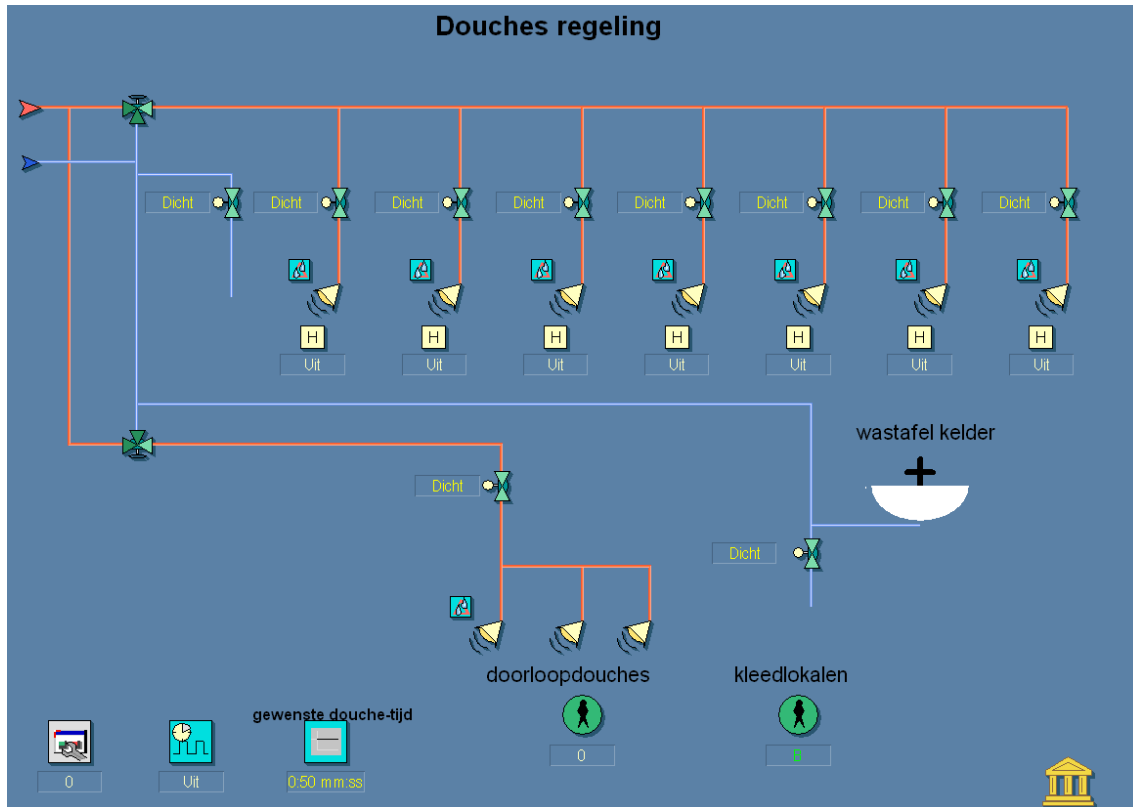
Douches regeling

Dicht Dicht Dicht Dicht Dicht Dicht Dicht Dicht

H H H H H H H

Uit Uit Uit Uit Uit Uit Uit

wastafel kelder

Dicht

Dicht

doorloopdouches

kleedlokalen

0

B

gewenste douche-tijd

0

Uit

0:50 mm:ss